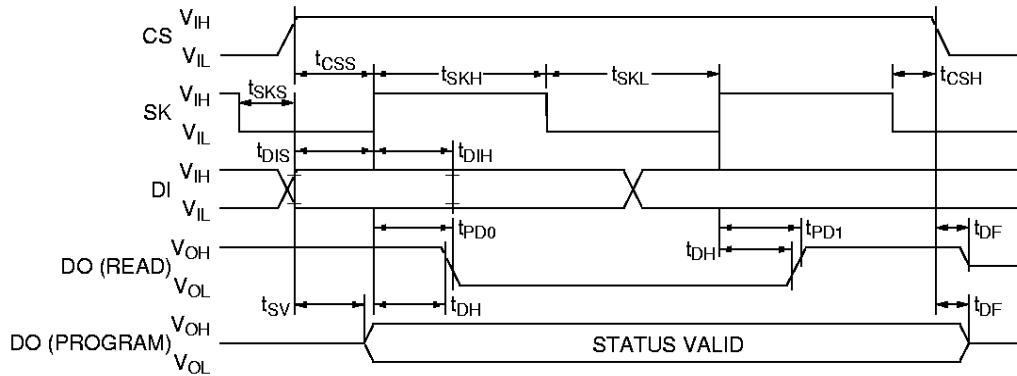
CS $V_{IH}$
$V_{IL}$
$t_{CSS}$
$t_{SKH}$
$t_{SKL}$
$t_{CSH}$
$t_{SKS}$
SK $V_{IH}$
$V_{IL}$
$t_{DIS}$
$t_{DIH}$
DI $V_{IH}$
$V_{IL}$
$t_{PD0}$
$t_{PD1}$
$t_{DF}$
$t_{DH}$
DO (READ) $V_{OH}$
$V_{OL}$
$t_{SV}$
$t_{DH}$
$t_{DF}$
DO (PROGRAM) $V_{OH}$
$V_{OL}$
STATUS VALID